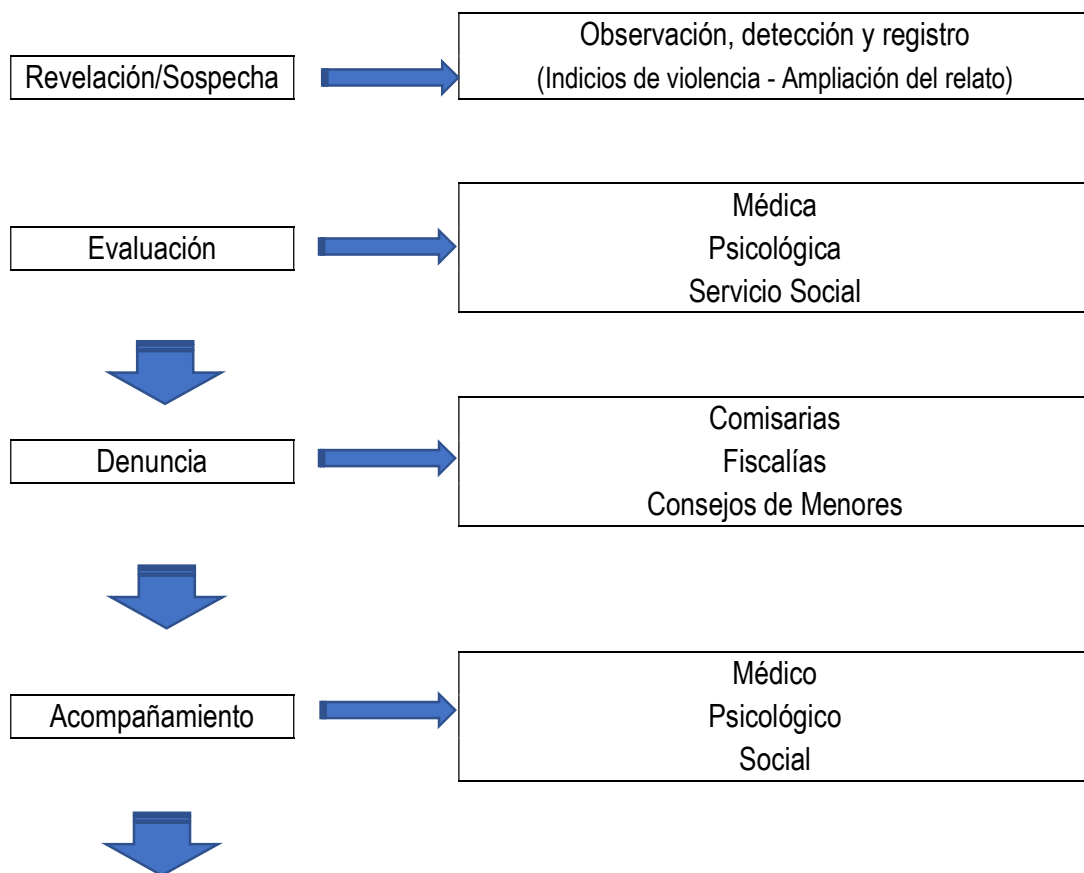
Revelación/Sospecha

Observación, detección y registro
(Indicios de violencia - Ampliación del relato)

Evaluación

Médica
Psicológica
Servicio Social

Denuncia

Comisarias
Fiscalías
Consejos de Menores

Acompañamiento

Médico
Psicológico
Social